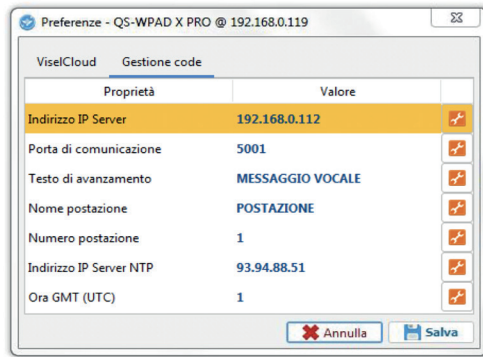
Preferenze - QS-WPAD X PRO @ 192.168.0.119

ViselCloud Gestione code

| Proprietà | Valore |
|---|---|
| Indirizzo IP Server | 192.168.0.112 |
| Porta di comunicazione | 5001 |
| Testo di avanzamento | MESSAGGIO VOCALE |
| Nome postazione | POSTAZIONE |
| Numero postazione | 1 |
| Indirizzo IP Server NTP | 93.94.88.51 |
| Ora GMT (UTC) | 1 |

Annulla Salva